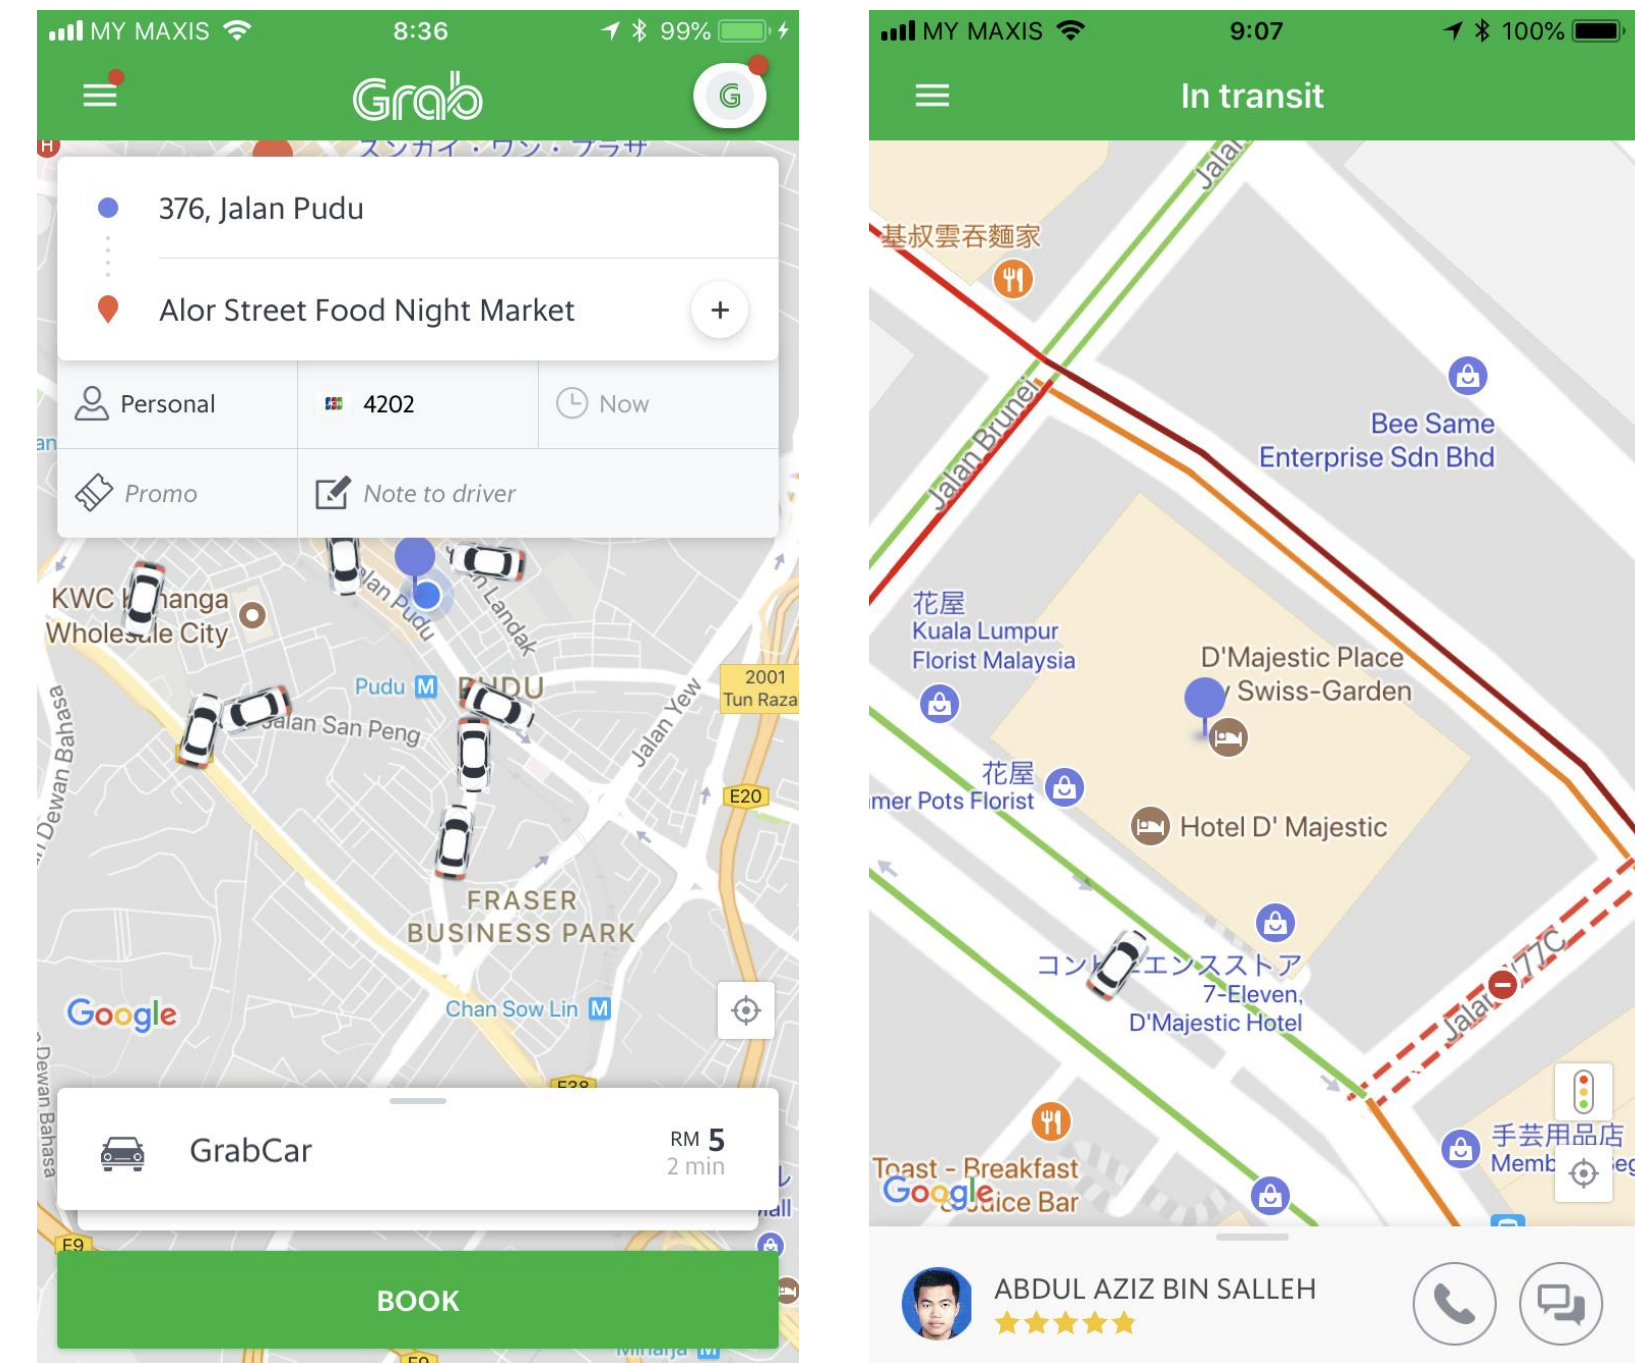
MY MAXIS 8:36 99%

Grab

G

376, Jalan Pudu

Alor Street Food Night Market

+

Personal

4202

Now

Promo

Note to driver

KWC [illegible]anga Wholes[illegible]le City

Jalan Pudu

Jalan Landak

Pudu

PUDU

Jalan San Peng

Jalan Yew

2001 Tun Raza

E20

FRASER BUSINESS PARK

Google

Chan Sow Lin

Dewan Bahasa

GrabCar

RM 5

2 min

BOOK

MY MAXIS 9:07 100%

In transit

Jalan

基叔雲吞麵家

Jalan Brunei

Bee Same Enterprise Sdn Bhd

花屋 Kuala Lumpur Florist Malaysia

D'Majestic Place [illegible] Swiss-Garden

花屋 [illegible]mer Pots Florist

Hotel D' Majestic

コン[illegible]エンスストア 7-Eleven, D'Majestic Hotel

Jalan 1/77C

手芸用品店 Memb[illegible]

Toast - Breakfast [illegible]uice Bar

Google

ABDUL AZIZ BIN SALLEH